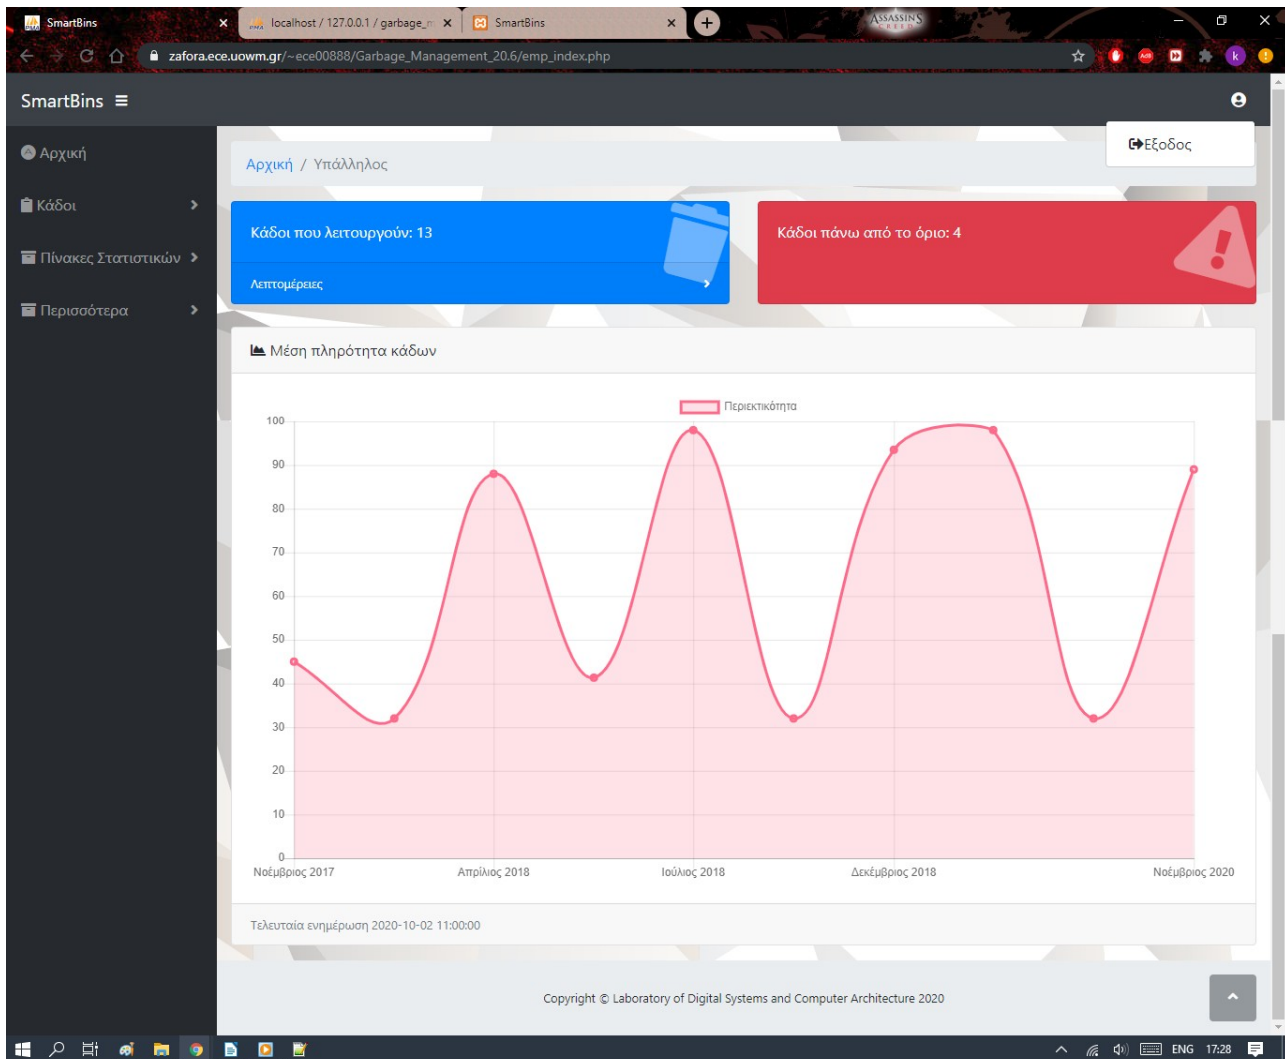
SmartBins × localhost / 127.0.0.1 / garbage_m × SmartBins ×

zafora.ece.uowm.gr/~ece00888/Garbage_Management_20.6/emp_index.php

SmartBins ≡

Αρχική

Κάδοι

Πίνακες Στατιστικών

Περισσότερα

Εξοδος

Αρχική / Υπάλληλος

Κάδοι που λειτουργούν: 13

Λεπτομέρειες

Κάδοι πάνω από το όριο: 4

Μέση πληρότητα κάδων

Περιεκτικότητα

100
90
80
70
60
50
40
30
20
10
0

Νοέμβριος 2017 Απρίλιος 2018 Ιούλιος 2018 Δεκέμβριος 2018 Νοέμβριος 2020

Τελευταία ενημέρωση 2020-10-02 11:00:00

Copyright © Laboratory of Digital Systems and Computer Architecture 2020

ENG 17:28